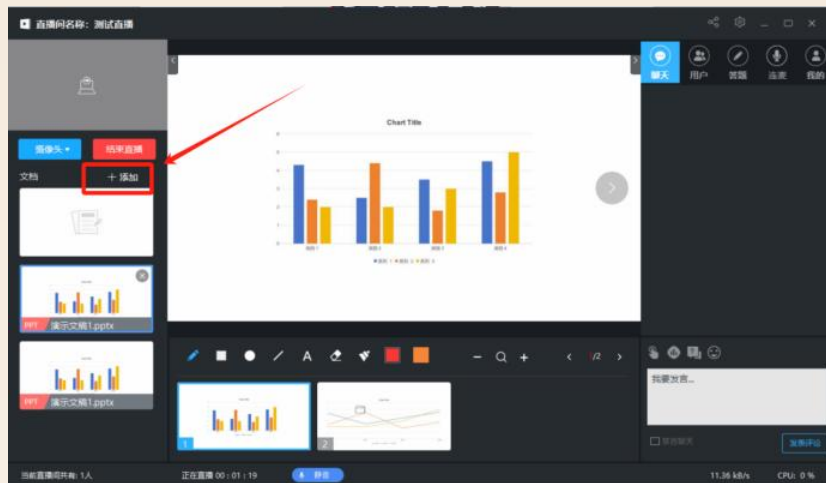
直播间名称：测试直播

摄像头 ▾
结束直播
文档
+ 添加

PPT 演示文稿1.pptx

PPT 演示文稿1.pptx

Chart Title

类别 1
类别 2
类别 3
类别 4

系列1 系列2 系列3

聊天
用户
答题
连麦
我的

/2

1
2

我要发言...

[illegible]

发表评论

当前直播间共有: 1人
正在直播 00 : 01 : 19
静音
11.36 kB/s
CPU: 0 %